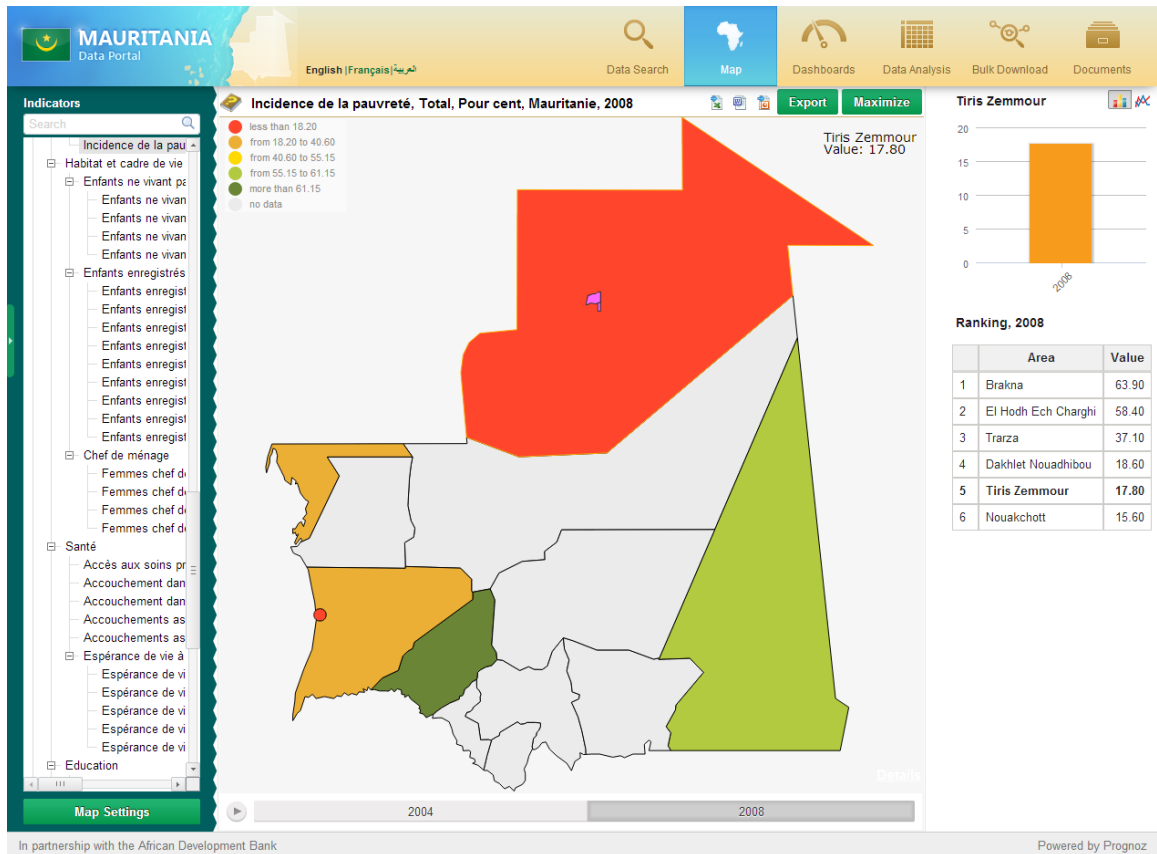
MAURITANIA
Data Portal

English | Français | العربية

Data Search
Map
Dashboards
Data Analysis
Bulk Download
Documents

Indicators
Search
Incidence de la pau
Habitat et cadre de vie
Enfants ne vivant pa
Enfants ne vivan
Enfants ne vivan
Enfants ne vivan
Enfants ne vivan
Enfants enregistrés
Enfants enregist
Enfants enregist
Enfants enregist
Enfants enregist
Enfants enregist
Enfants enregist
Enfants enregist
Enfants enregist
Enfants enregist
Chef de ménage
Femmes chef d
Femmes chef d
Femmes chef d
Femmes chef d
Santé
Accès aux soins pr
Accouchement dan
Accouchement dan
Accouchements as
Accouchements as
Espérance de vie à
Espérance de vi
Espérance de vi
Espérance de vi
Espérance de vi
Espérance de vi
Education

Map Settings

Incidence de la pauvreté, Total, Pour cent, Mauritanie, 2008

Export
Maximize

less than 18.20
from 18.20 to 40.60
from 40.60 to 55.15
from 55.15 to 61.15
more than 61.15
no data

Tiris Zemmour
Value: 17.80

Details

2004
2008

Tiris Zemmour

20
15
10
5
0
2008

Ranking, 2008

| | Area | Value |
|---|---|---|
| 1 | Brakna | 63.90 |
| 2 | El Hodh Ech Charghi | 58.40 |
| 3 | Trarza | 37.10 |
| 4 | Dakhlet Nouadhibou | 18.60 |
| 5 | Tiris Zemmour | 17.80 |
| 6 | Nouakchott | 15.60 |

In partnership with the African Development Bank
Powered by Prognoz